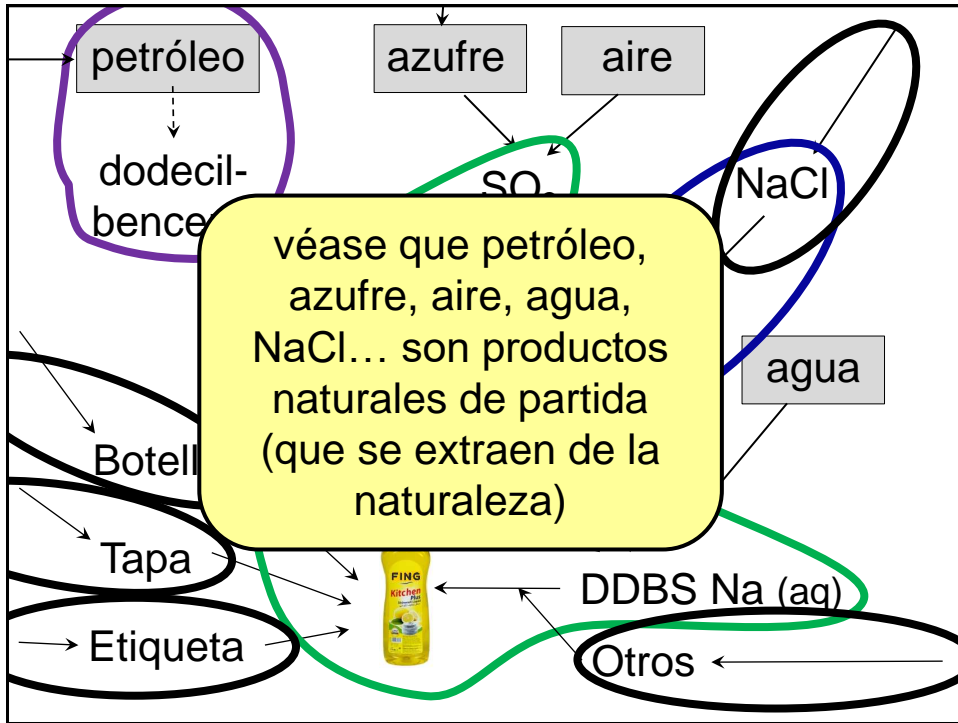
petróleo

azufre

aire

dodecilbence

$SO_2$

NaCl

véase que petróleo, azufre, aire, agua, NaCl… son productos naturales de partida (que se extraen de la naturaleza)

agua

Botell

Tapa

Etiqueta

FING
Kitchen Plus

DDBS Na (aq)

Otros